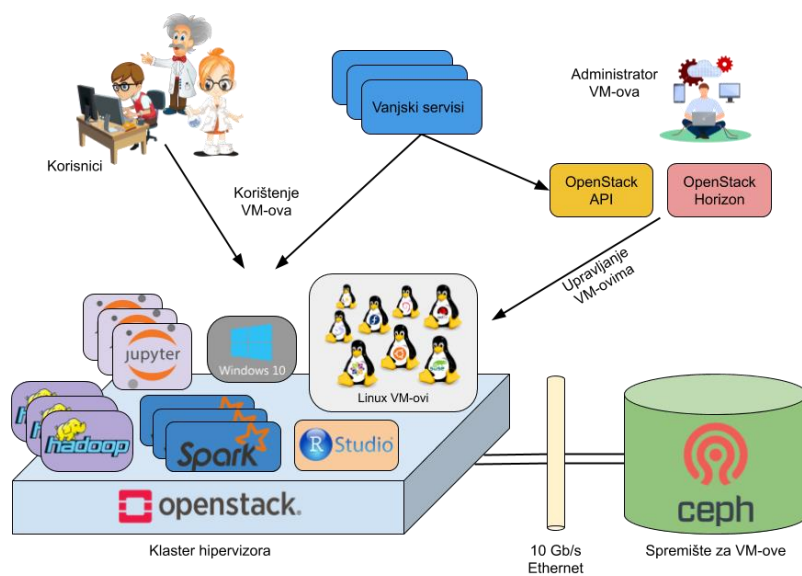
Korisnici

Vanjski servisi

Administrator VM-ova

Korištenje VM-ova

OpenStack API

OpenStack Horizon

Upravljanje VM-ovima

jupyter

Windows 10

Linux VM-ovi

hadoop

Spark

R Studio

openstack.

ceph

Klaster hipervizora

10 Gb/s Ethernet

Spremište za VM-ove